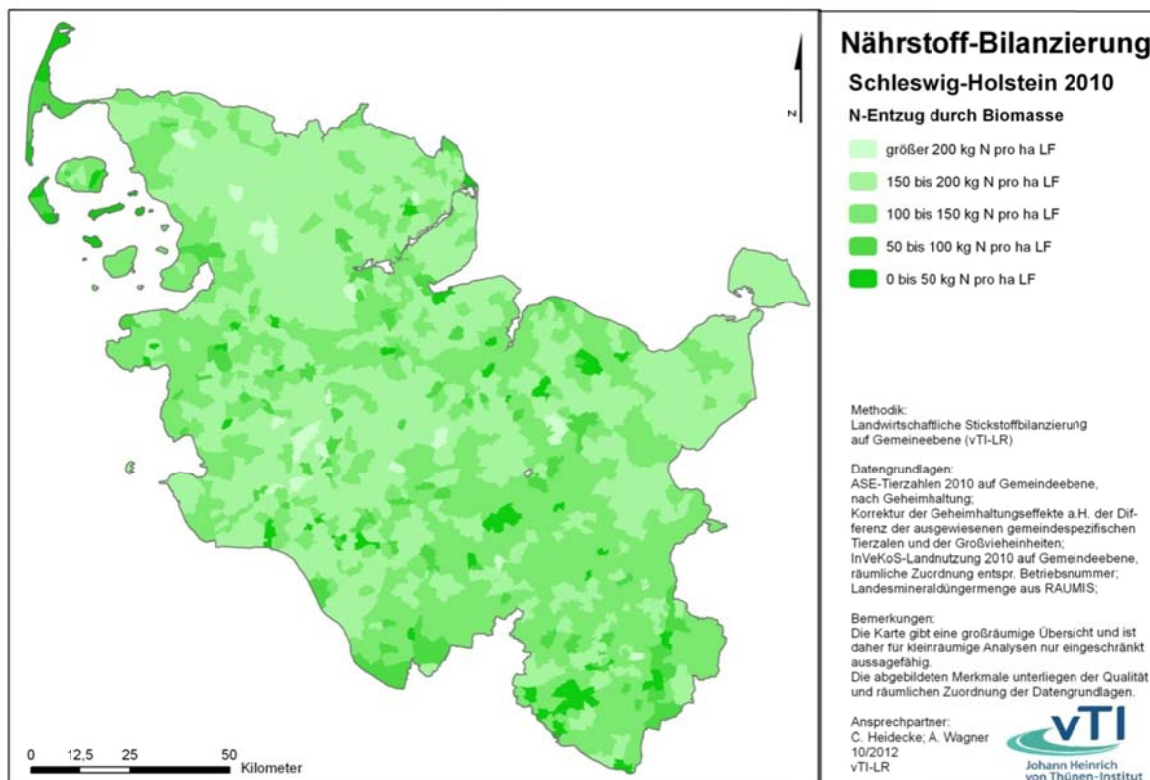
N

0 12,5 25 50 Kilometer

Nährstoff-Bilanzierung

Schleswig-Holstein 2010

N-Entzug durch Biomasse

größer 200 kg N pro ha LF

150 bis 200 kg N pro ha LF

100 bis 150 kg N pro ha LF

50 bis 100 kg N pro ha LF

0 bis 50 kg N pro ha LF

Methodik:
Landwirtschaftliche Stickstoffbilanzierung auf Gemeineebene (vTI-LR)

Datengrundlagen:
ASE-Tierzahlen 2010 auf Gemeindeebene, nach Geheimhaltung;
Korrektur der Geheimhaltungseffekte a.H. der Differenz der ausgewiesenen gemeindespezifischen Tierzalen und der Großvieheinheiten;
InVeKoS-Landnutzung 2010 auf Gemeindeebene, räumliche Zuordnung entspr. Betriebsnummer;
Landesmineraldüngermenge aus RAUMIS;

Bemerkungen:
Die Karte gibt eine großräumige Übersicht und ist daher für kleinräumige Analysen nur eingeschränkt aussagefähig.
Die abgebildeten Merkmale unterliegen der Qualität und räumlichen Zuordnung der Datengrundlagen.

Ansprechpartner:
C. Heidecke; A. Wagner
10/2012
vTI-LR

vTI
Johann Heinrich von Thünen-Institut